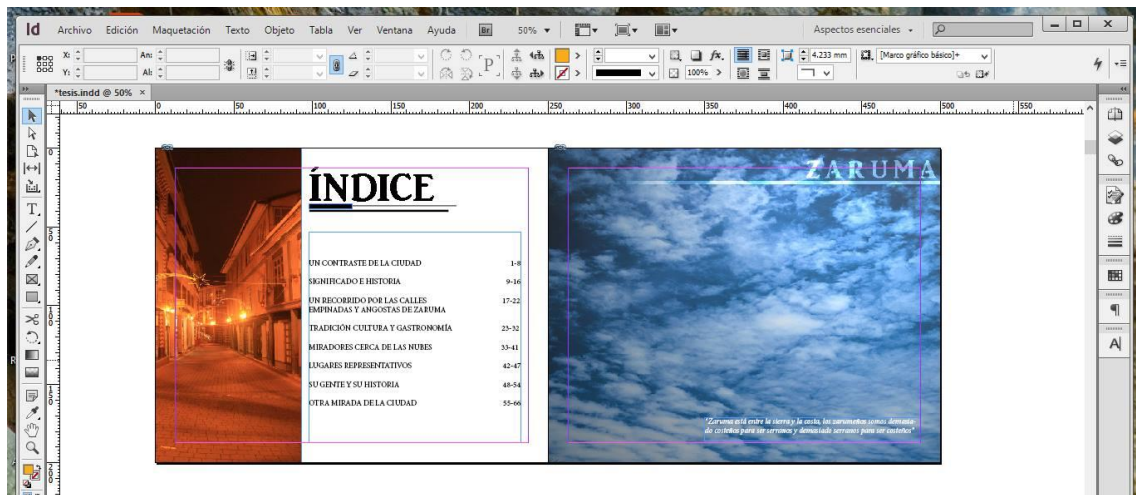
Id Archivo Edición Maquetación Texto Objeto Tabla Ver Ventana Ayuda Br 50%

Aspectos esenciales

X: Y: An: Al:

4.233 mm [Marco gráfico básico]+

100%

*tesis.indd @ 50% ×

50 0 50 100 150 200 250 300 350 400 450 500 550

ÍNDICE

UN CONTRASTE DE LA CIUDAD 1-8

SIGNIFICADO E HISTORIA 9-16

UN RECORRIDO POR LAS CALLES EMPINADAS Y ANGOSTAS DE ZARUMA 17-22

TRADICIÓN CULTURA Y GASTRONOMÍA 23-32

MIRADORES CERCA DE LAS NUBES 33-41

LUGARES REPRESENTATIVOS 42-47

SU GENTE Y SU HISTORIA 48-54

OTRA MIRADA DE LA CIUDAD 55-66

ZARUMA

"Zaruma está entre la sierra y la costa, los zarumeños somos demasiado costeños para ser serranos y demasiado serranos para ser costeños"